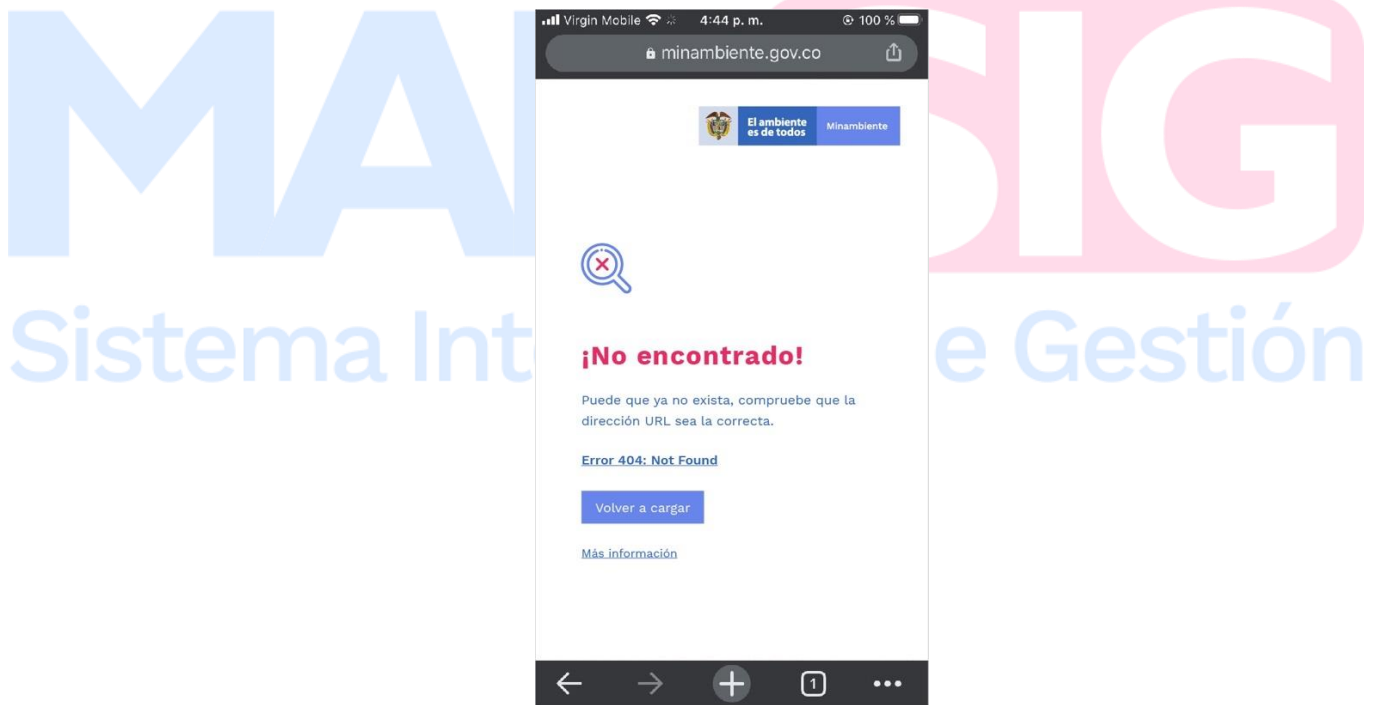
MA SIG
Sistema Int e Gestión

Virgin Mobile 4:44 p. m. 100 %
minambiente.gov.co

El ambiente es de todos Minambiente

¡No encontrado!

Puede que ya no exista, compruebe que la dirección URL sea la correcta.

Error 404: Not Found

Volver a cargar

Más información

1